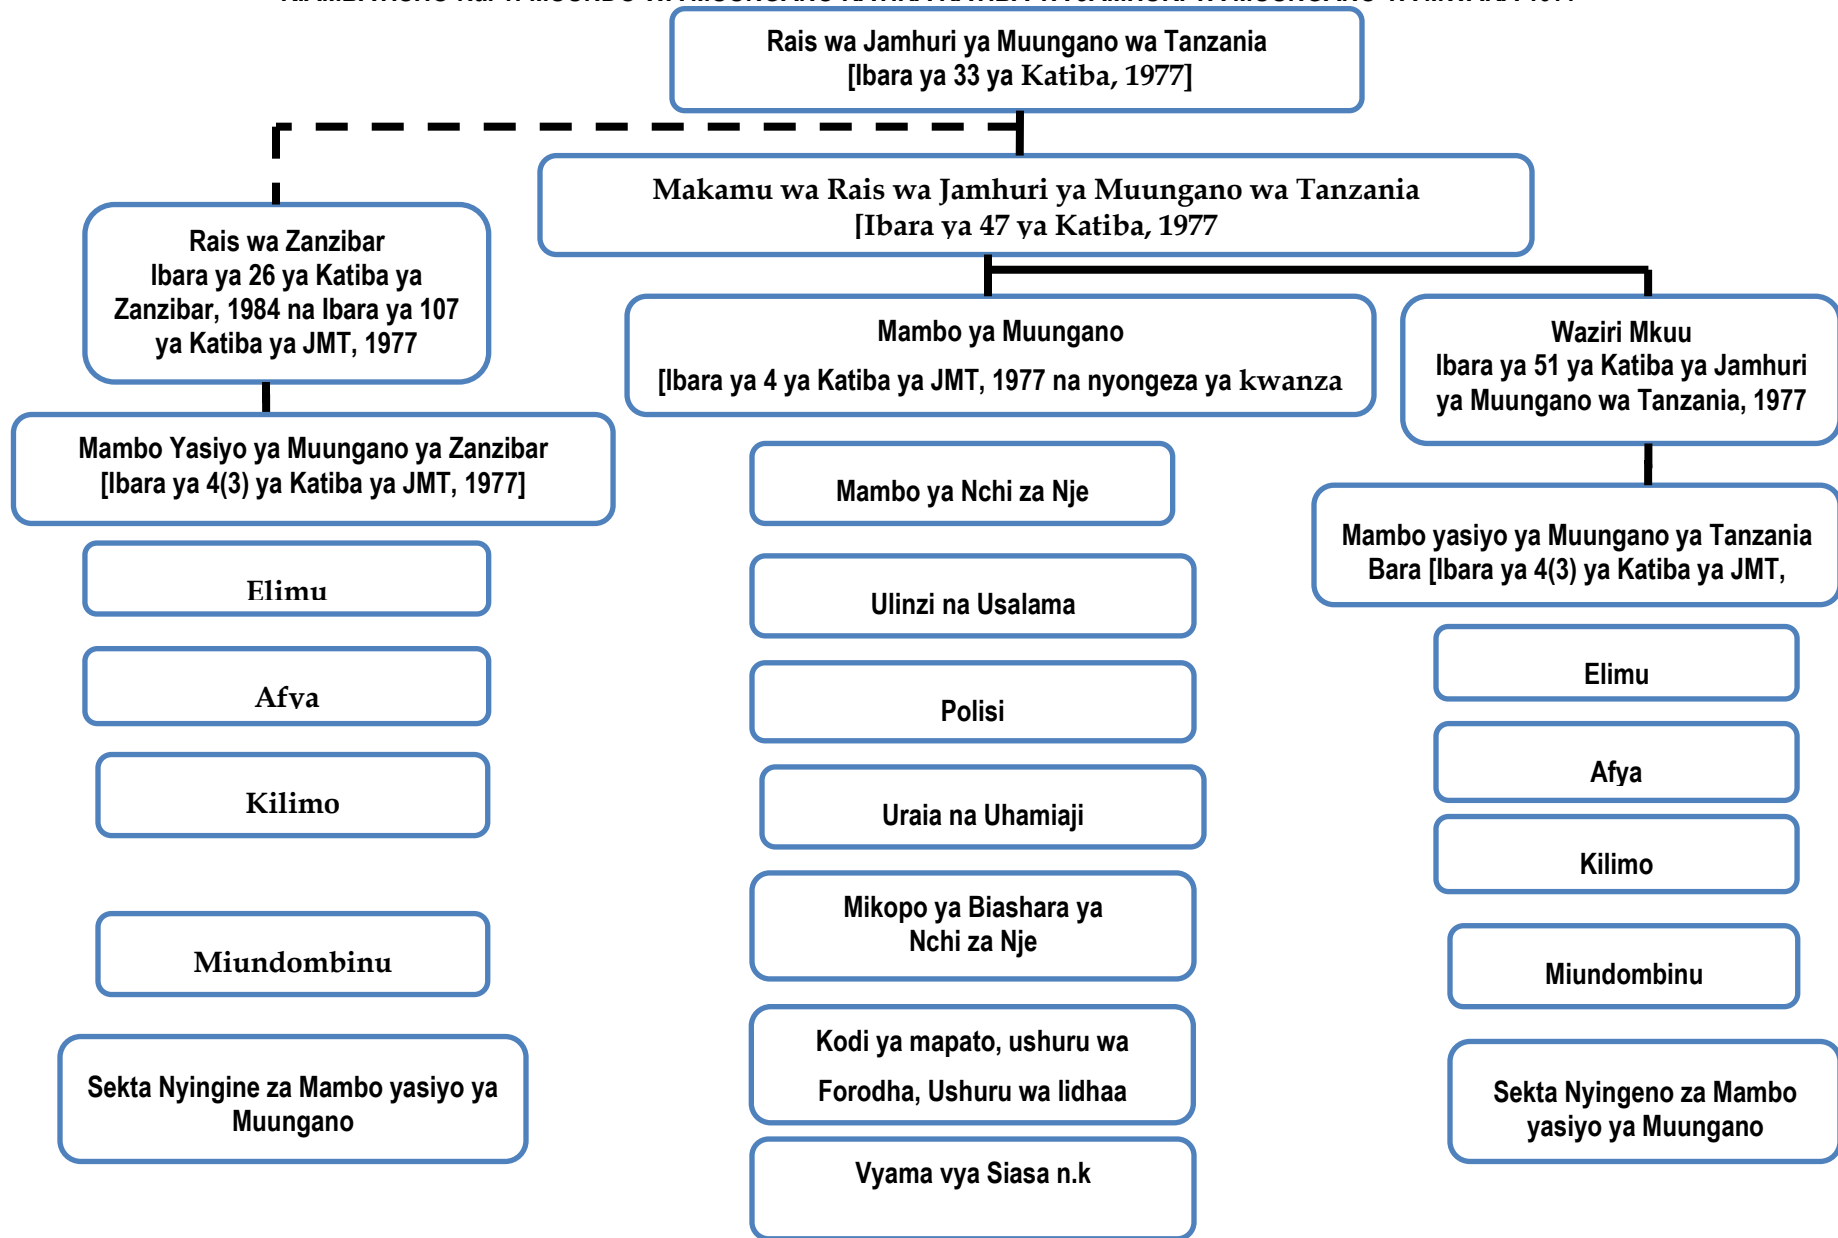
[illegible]

Rais wa Jamhuri ya Muungano wa Tanzania
[Ibara ya 33 ya Katiba, 1977]

Makamu wa Rais wa Jamhuri ya Muungano wa Tanzania
[Ibara ya 47 ya Katiba, 1977

Rais wa Zanzibar
Ibara ya 26 ya Katiba ya Zanzibar, 1984 na Ibara ya 107 ya Katiba ya JMT, 1977

Mambo Yasiyo ya Muungano ya Zanzibar
[Ibara ya 4(3) ya Katiba ya JMT, 1977]

Elimu

Afya

Kilimo

Miundombinu

Sekta Nyingine za Mambo yasiyo ya Muungano

Mambo ya Muungano
[Ibara ya 4 ya Katiba ya JMT, 1977 na nyongeza ya kwanza

Mambo ya Nchi za Nje

Ulinzi na Usalama

Polisi

Uraia na Uhamiaji

Mikopo ya Biashara ya Nchi za Nje

Kodi ya mapato, ushuru wa Forodha, Ushuru wa lidhaa

Vyama vya Siasa n.k

Waziri Mkuu
Ibara ya 51 ya Katiba ya Jamhuri ya Muungano wa Tanzania, 1977

Mambo yasiyo ya Muungano ya Tanzania Bara [Ibara ya 4(3) ya Katiba ya JMT,

Elimu

Afya

Kilimo

Miundombinu

Sekta Nyingeno za Mambo yasiyo ya Muungano